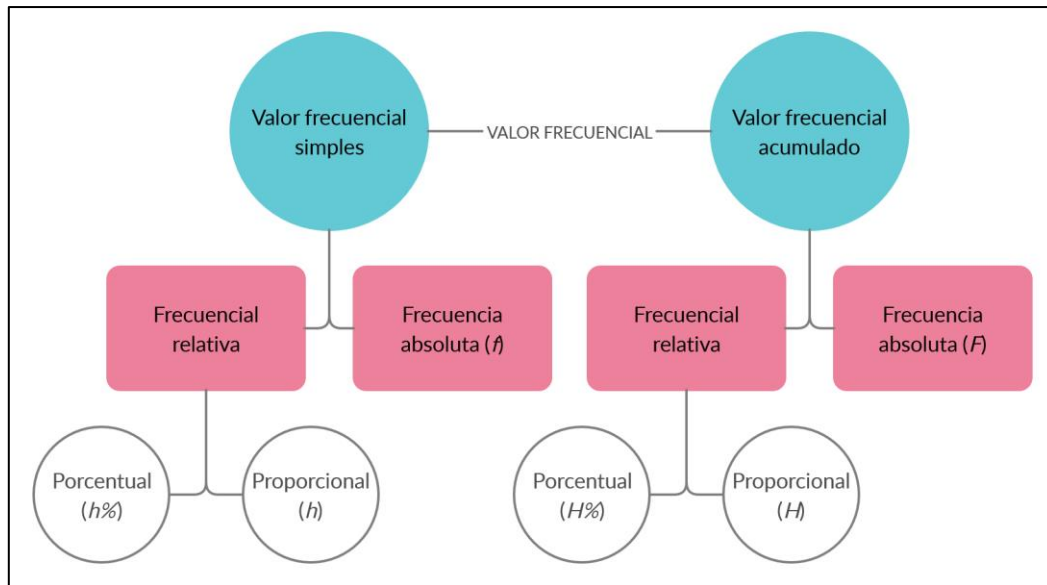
Valor frecuencial simples

VALOR FRECUENCIAL

Valor frecuencial acumulado

Frecuencial relativa

Frecuencia absoluta (*f*)

Frecuencial relativa

Frecuencia absoluta (*F*)

Porcentual (*h%*)

Proporcional (*h*)

Porcentual (*H%*)

Proporcional (*H*)